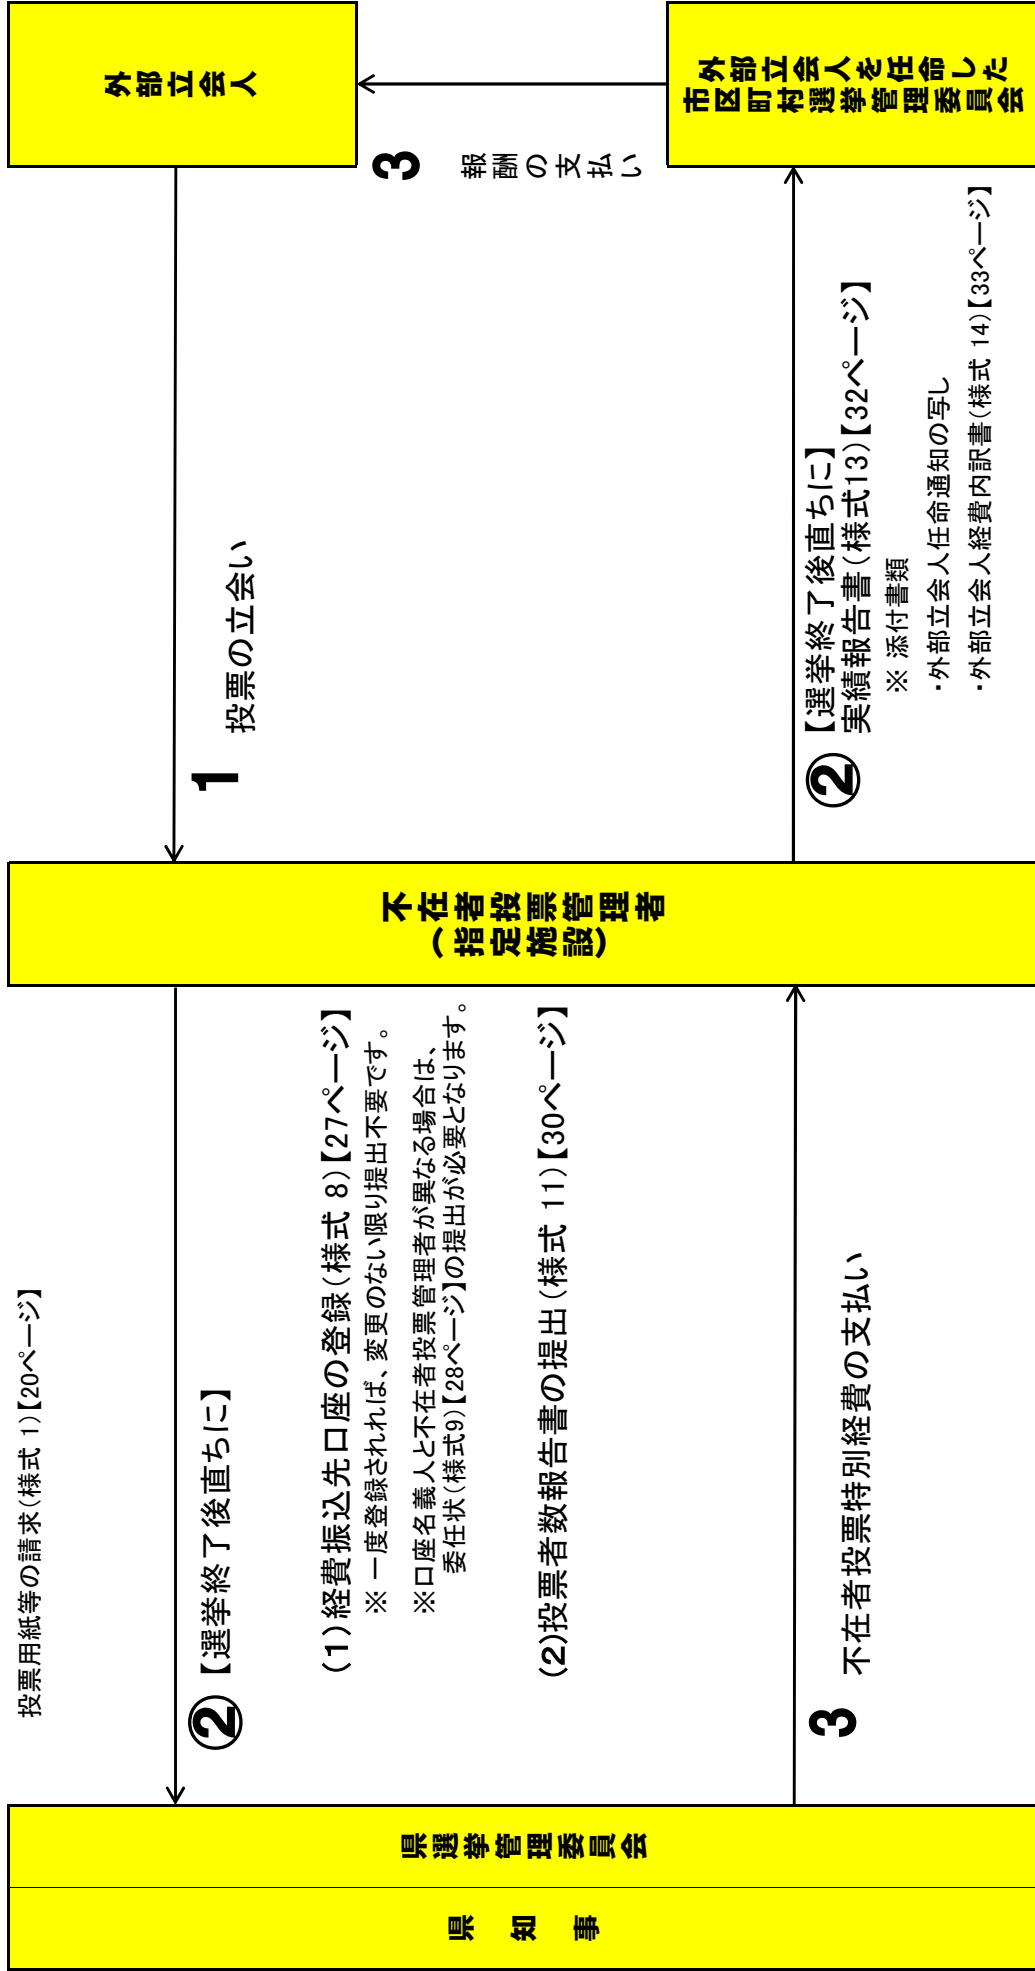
外部立会人

外部立会人を任命した市区町村選挙管理委員会

3 報酬の支払い

1 投票の立会い

②【選挙終了後直ちに】
実績報告書（様式13）【32ページ】
※ 添付書類
・外部立会人任命通知の写し
・外部立会人経費内訳書（様式 14）【33ページ】

不在者投票管理者
（指定施設）

投票用紙等の請求（様式 1）【20ページ】

②【選挙終了後直ちに】

（1）経費振込先口座の登録（様式 8）【27ページ】
※ 一度登録されれば、変更のない限り提出不要です。
※口座名義人と不在者投票管理者が異なる場合は、委任状（様式9）【28ページ】の提出が必要となります。

（2）投票者数報告書の提出（様式 11）【30ページ】

3 不在者投票特別経費の支払い

県選挙管理委員会

県 知 事